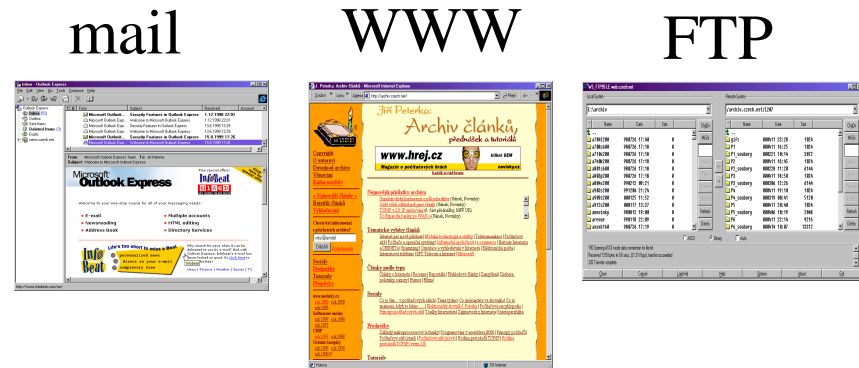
mail

WWW

FTP

Inbox - Outlook Express

Microsoft Outlook Express

Security Features in Outlook Express

Welcome to Microsoft Outlook Express

Microsoft Outlook Express

InfoBeat

E-mail

Newsgroup

Address book

Multiple accounts

HTML editing

Directory Services

Jiří Peterka: Archiv článků - Microsoft Internet Explorer

Jiří Peterka:

Archiv článků

přednášek a tutoriálů

www.hrej.cz

Magazín o počítačových hrách

Nejnovější příspěvky archivu

Tématické celky

Články podle typu

Seriály

Přednášky

Tutoriály

WS_FTP95 LE web.cesnet.cz

Local System

Remote System

ChgDir

MkDir

View

Exec

Rename

Delete

Refresh

DirInfo

ASCII

Binary

Auto

Close

Cancel

LogWnd

Help

Options

About

Exit